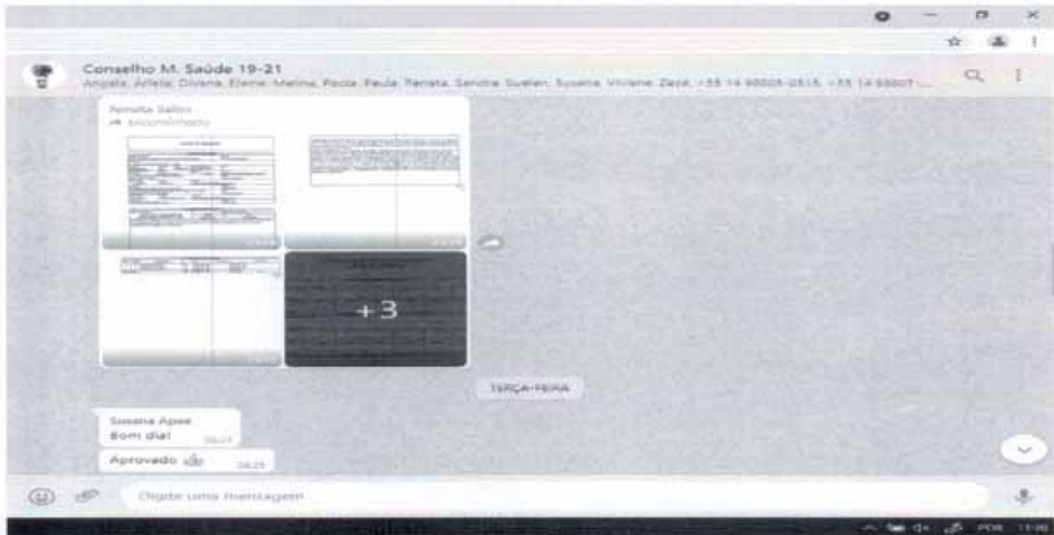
Conselho M. Saúde 19-21
Angela, Arlete, Diviana, Elaine, Marina, Paola, Paula, Renata, Sandra, Suelen, Susana, Viviane, Zezé, +55 14 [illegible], +55 14 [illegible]

Renata Sallini
Encaminhada

+3

TERÇA-FEIRA

Susana Apee
Bom dia! 08:25

Aprovado 👍 08:25

Digite uma mensagem

POR 11:00